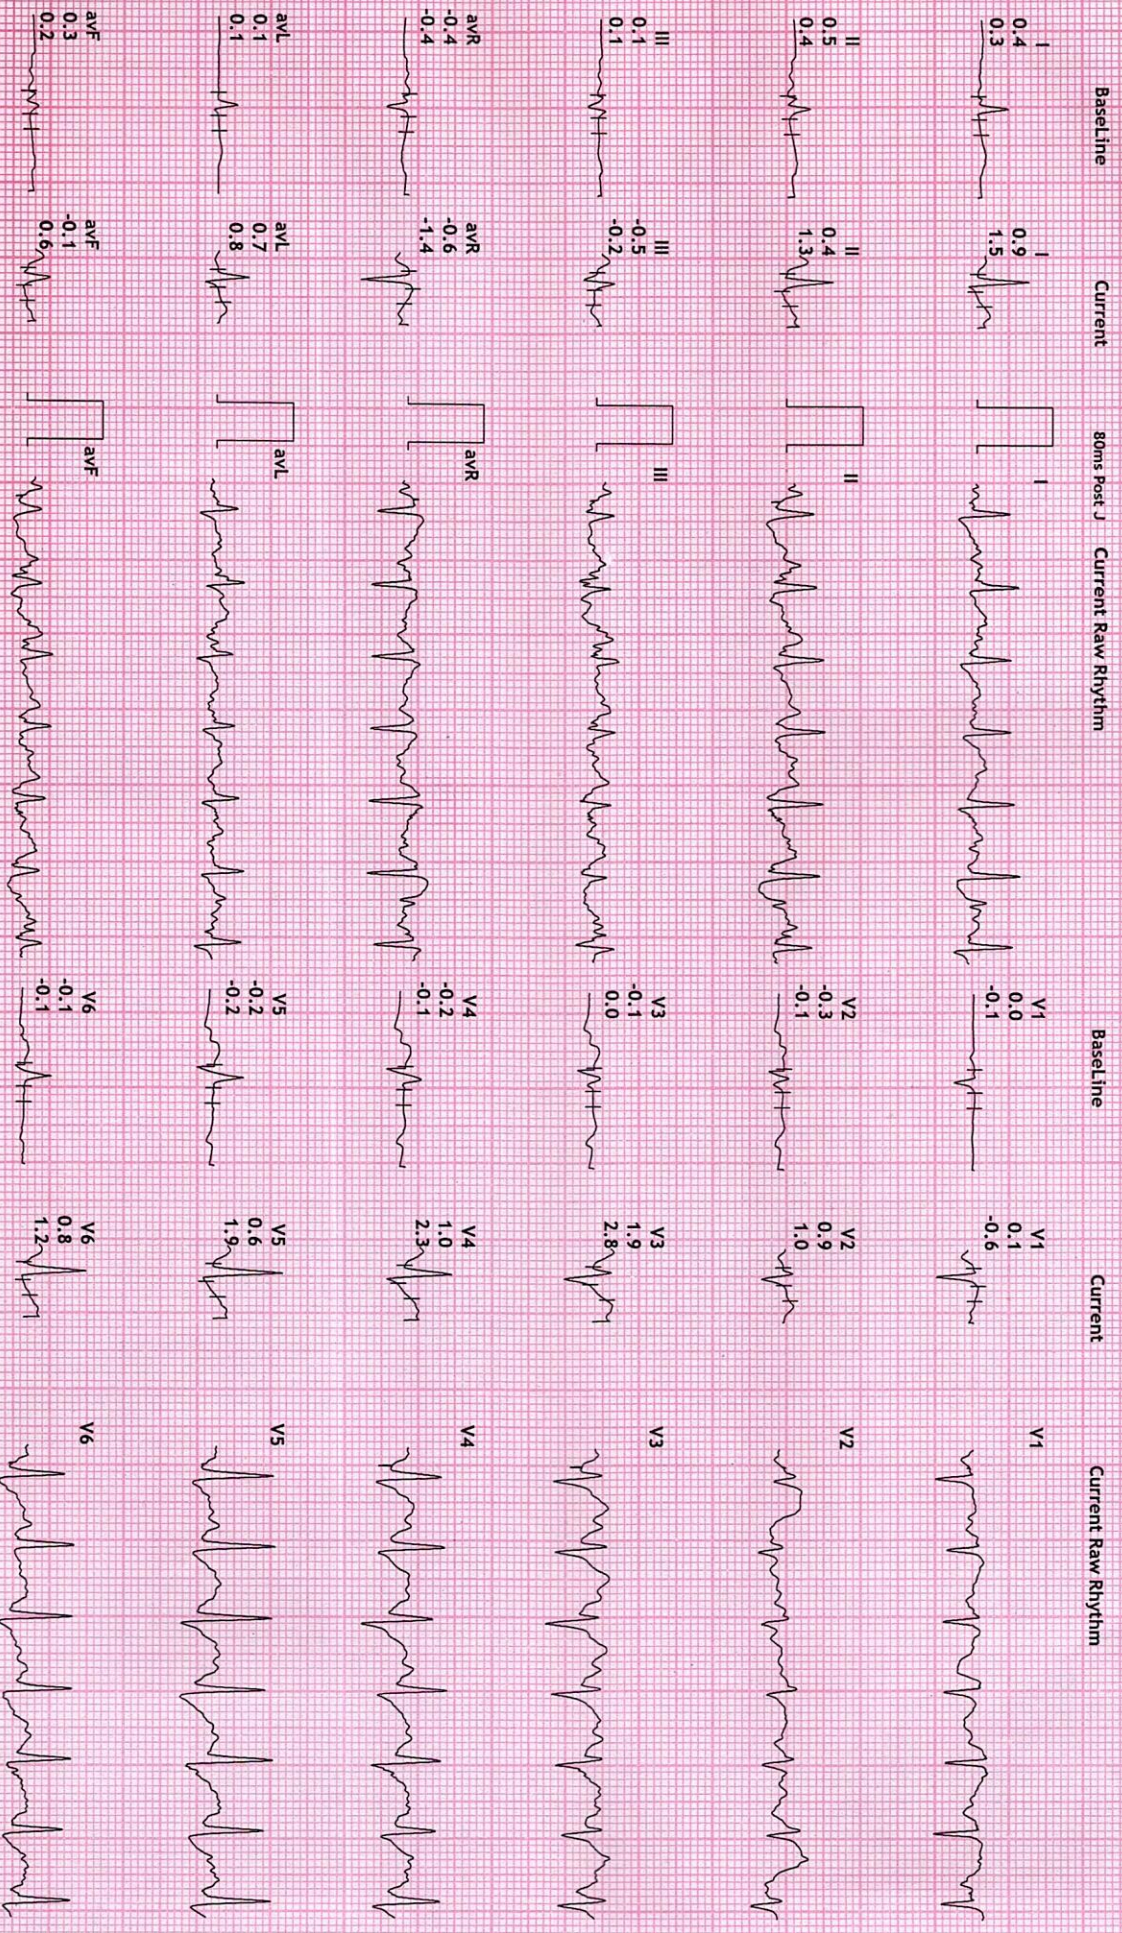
BaseLine Current 80ms Post J Current Raw Rhythm

I
0.4
0.3

I
0.9
1.5

I

II
0.5
0.4

II
0.4
1.3

II

III
0.1
0.1

III
-0.5
-0.2

III

avR
-0.4
-0.4

avR
-0.6
-1.4

avR

avL
0.1
0.1

avL
0.7
0.8

avL

avF
0.3
0.2

avF
-0.1
0.6

avF

BaseLine Current Current Raw Rhythm

V1
0.0
-0.1

V1
0.1
-0.6

V1

V2
-0.3
-0.1

V2
0.9
1.0

V2

V3
-0.1
0.0

V3
1.9
2.8

V3

V4
-0.2
-0.1

V4
1.0
2.3

V4

V5
-0.2
-0.2

V5
0.6
1.9

V5

V6
-0.1
-0.1

V6
0.8
1.2

V6